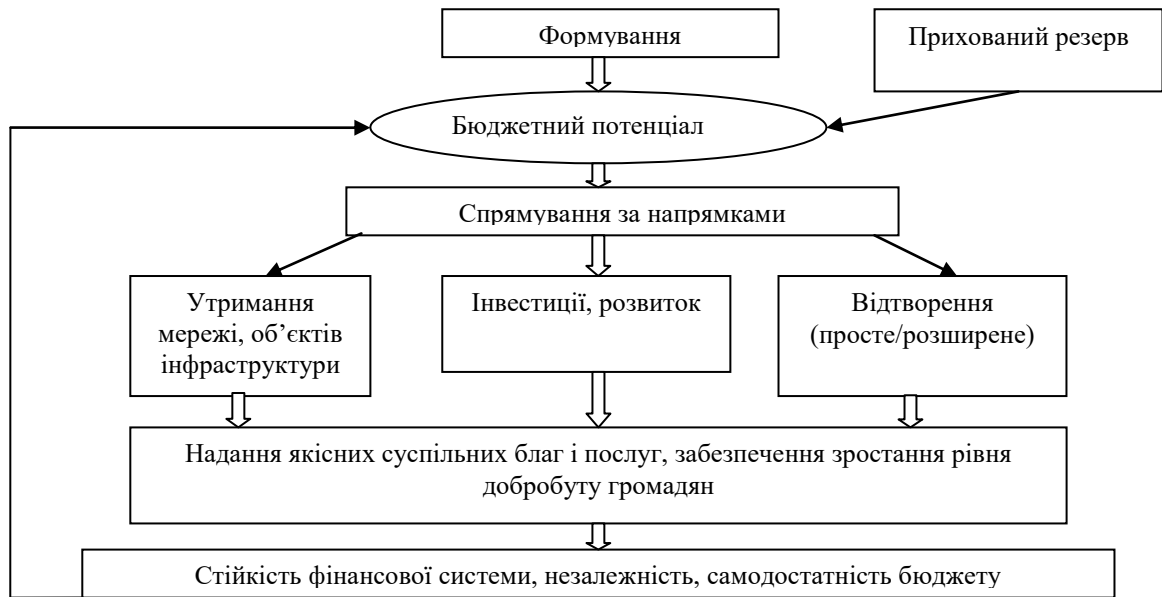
Формування

Прихований резерв

Бюджетний потенціал

Спрямування за напрямками

Утримання мережі, об’єктів інфраструктури

Інвестиції, розвиток

Відтворення (просте/розширене)

Надання якісних суспільних благ і послуг, забезпечення зростання рівня добробуту громадян

Стійкість фінансової системи, незалежність, самодостатність бюджету